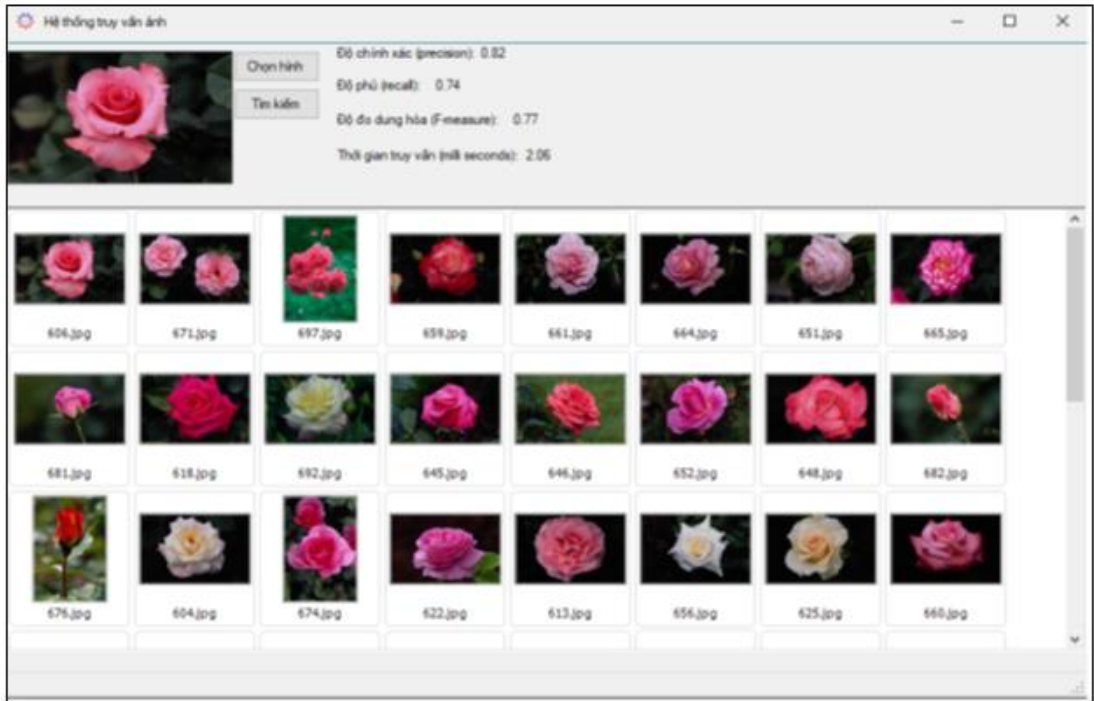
Hệ thống truy vấn ảnh

Chọn hình

Tìm kiếm

Độ chính xác (precision): 0.82

Độ phủ (recall): 0.74

Độ đo dung hòa (F-measure): 0.77

Thời gian truy vấn (mili seconds): 2.06

606.jpg
671.jpg
697.jpg
659.jpg
661.jpg
664.jpg
651.jpg
665.jpg
681.jpg
618.jpg
692.jpg
645.jpg
646.jpg
652.jpg
648.jpg
682.jpg
676.jpg
604.jpg
674.jpg
622.jpg
613.jpg
656.jpg
625.jpg
660.jpg